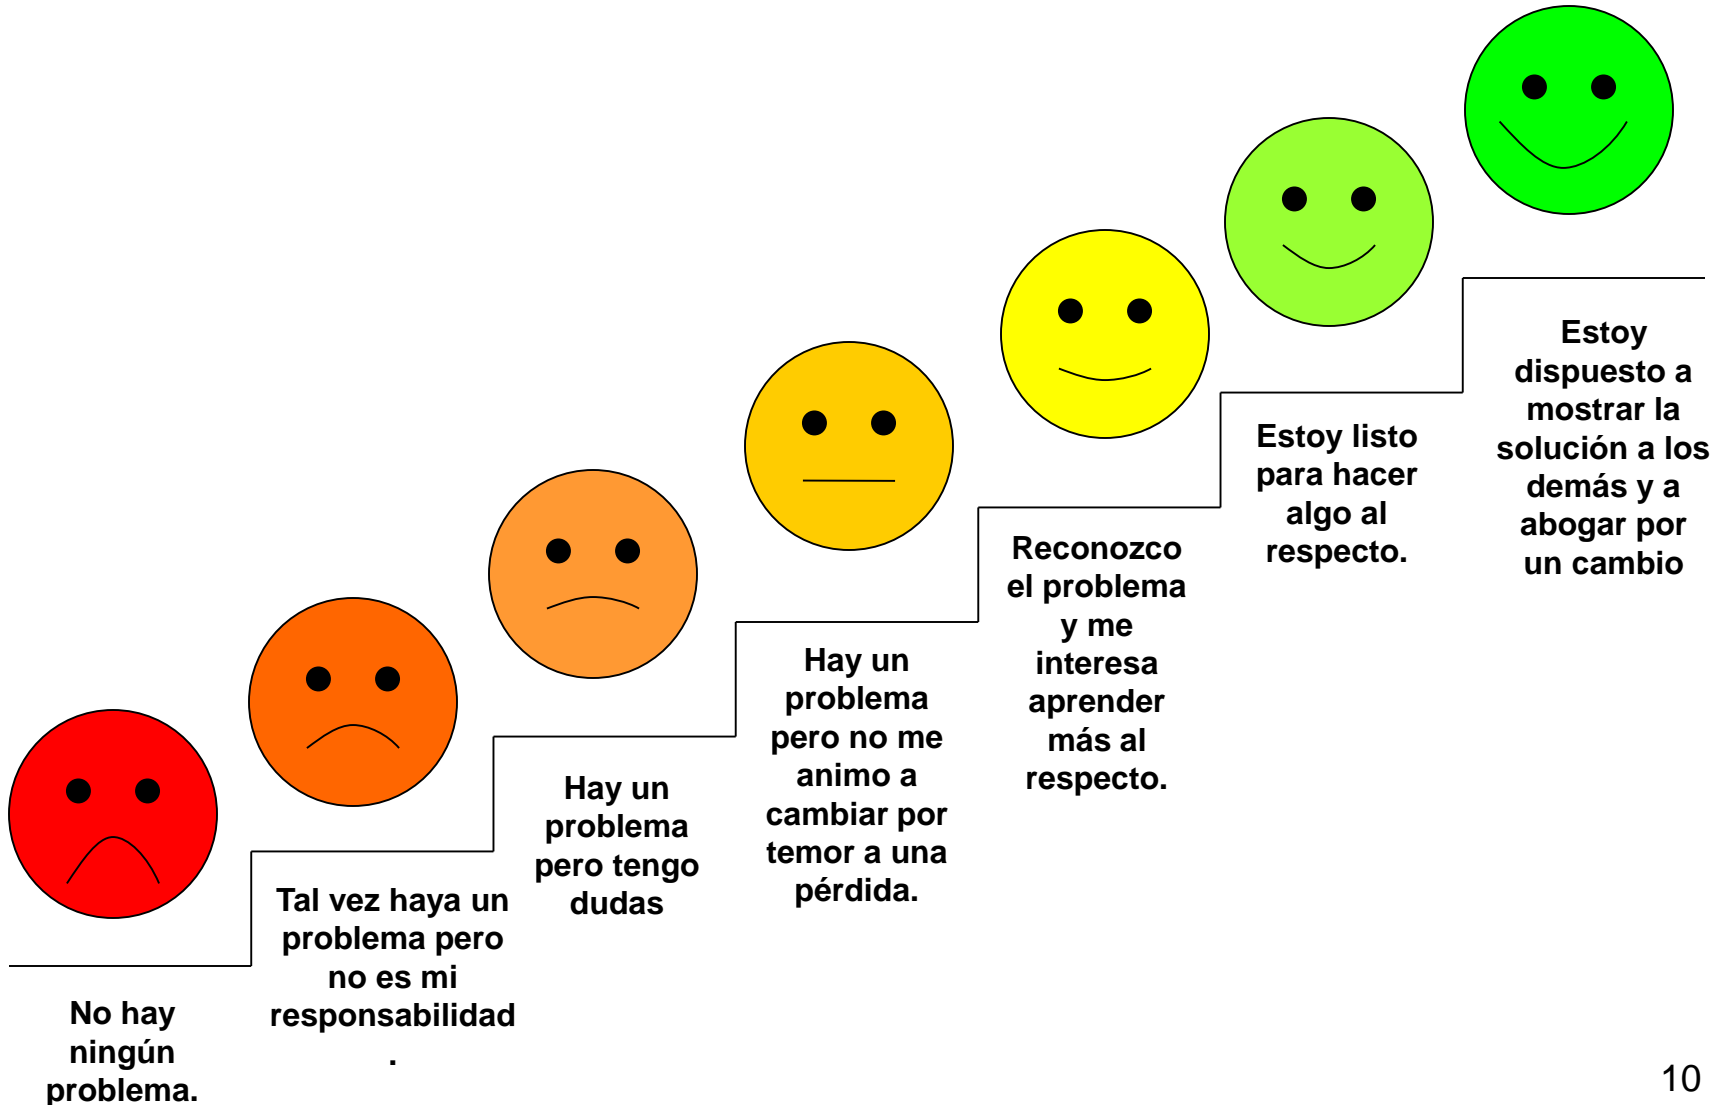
No hay ningún problema.

Tal vez haya un problema pero no es mi responsabilidad .

Hay un problema pero tengo dudas

Hay un problema pero no me animo a cambiar por temor a una pérdida.

Reconozco el problema y me interesa aprender más al respecto.

Estoy listo para hacer algo al respecto.

Estoy dispuesto a mostrar la solución a los demás y a abogar por un cambio

10